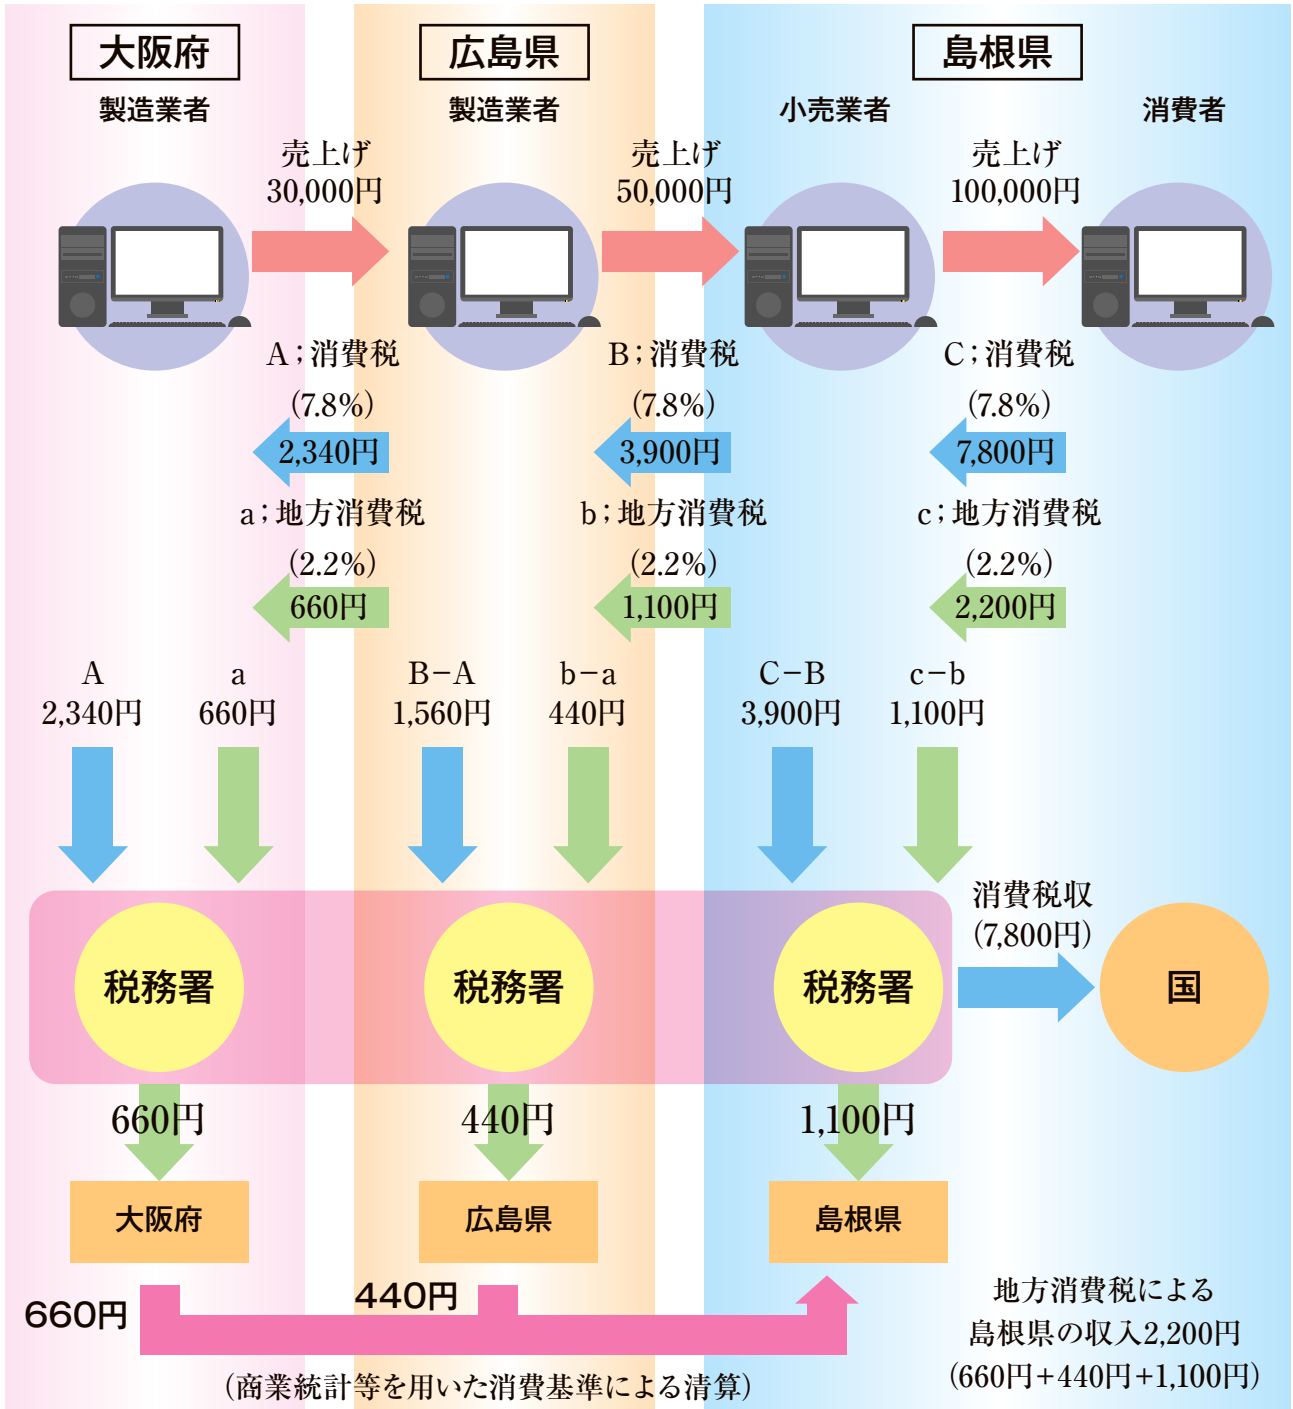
大阪府
製造業者

広島県
製造業者

島根県
小売業者

消費者

売上げ
30,000円

売上げ
50,000円

売上げ
100,000円

A；消費税
(7.8%)
2,340円

B；消費税
(7.8%)
3,900円

C；消費税
(7.8%)
7,800円

a；地方消費税
(2.2%)
660円

b；地方消費税
(2.2%)
1,100円

c；地方消費税
(2.2%)
2,200円

A
2,340円

a
660円

B−A
1,560円

b−a
440円

C−B
3,900円

c−b
1,100円

税務署

税務署

税務署

消費税収
(7,800円)

国

660円

440円

1,100円

大阪府

広島県

島根県

660円

440円

(商業統計等を用いた消費基準による清算)

地方消費税による
島根県の収入2,200円
(660円+440円+1,100円)